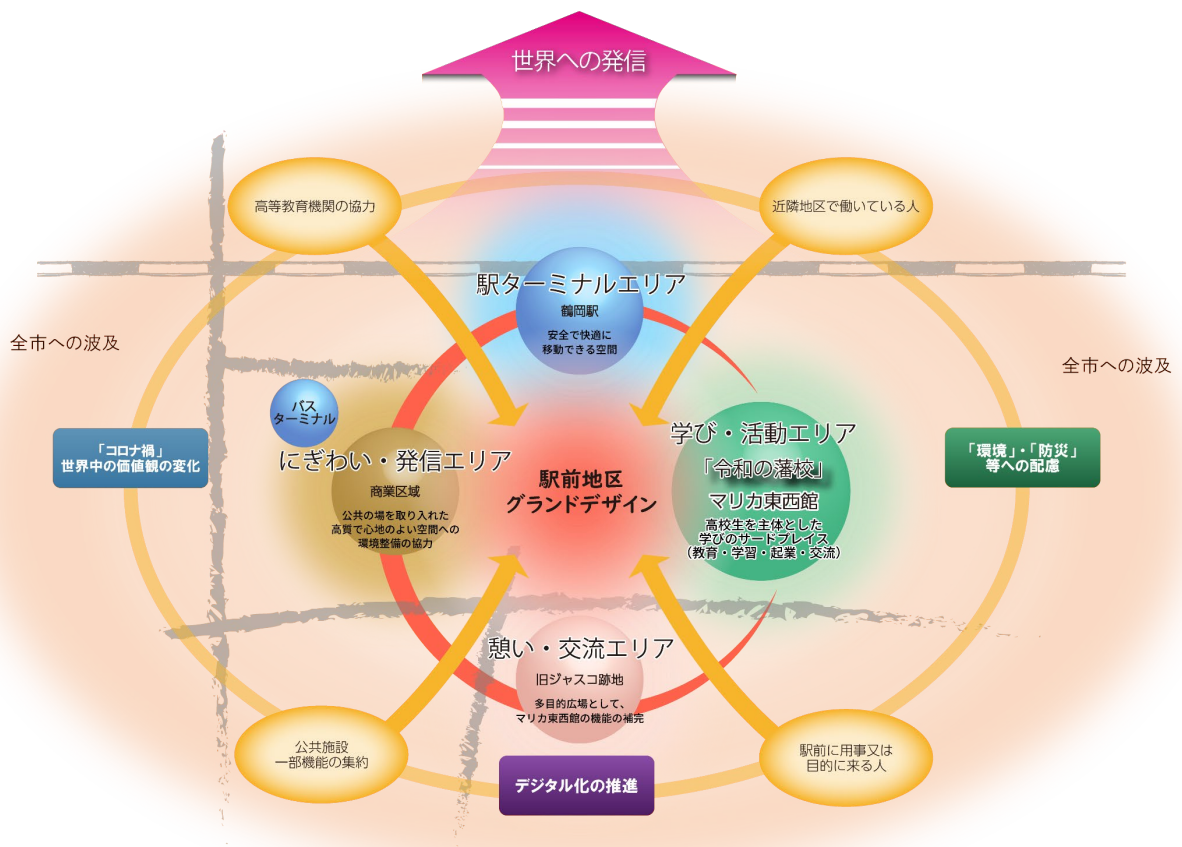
世界への発信

高等教育機関の協力

近隣地区で働いている人

駅ターミナルエリア
鶴岡駅
安全で快適に移動できる空間

全市への波及

全市への波及

バスターミナル

「コロナ禍」世界中の価値観の変化

にぎわい・発信エリア
商業区域
公共の場を取り入れた高質で心地のよい空間への環境整備の協力

駅前地区
グランドデザイン

学び・活動エリア
「令和の藩校」
マリカ東西館
高校生を主体とした学びのサードプレイス（教育・学習・起業・交流）

「環境」・「防災」等への配慮

憩い・交流エリア
旧ジャスコ跡地
多目的広場として、マリカ東西館の機能の補完

公共施設
一部機能の集約

デジタル化の推進

駅前に用事又は目的に来る人